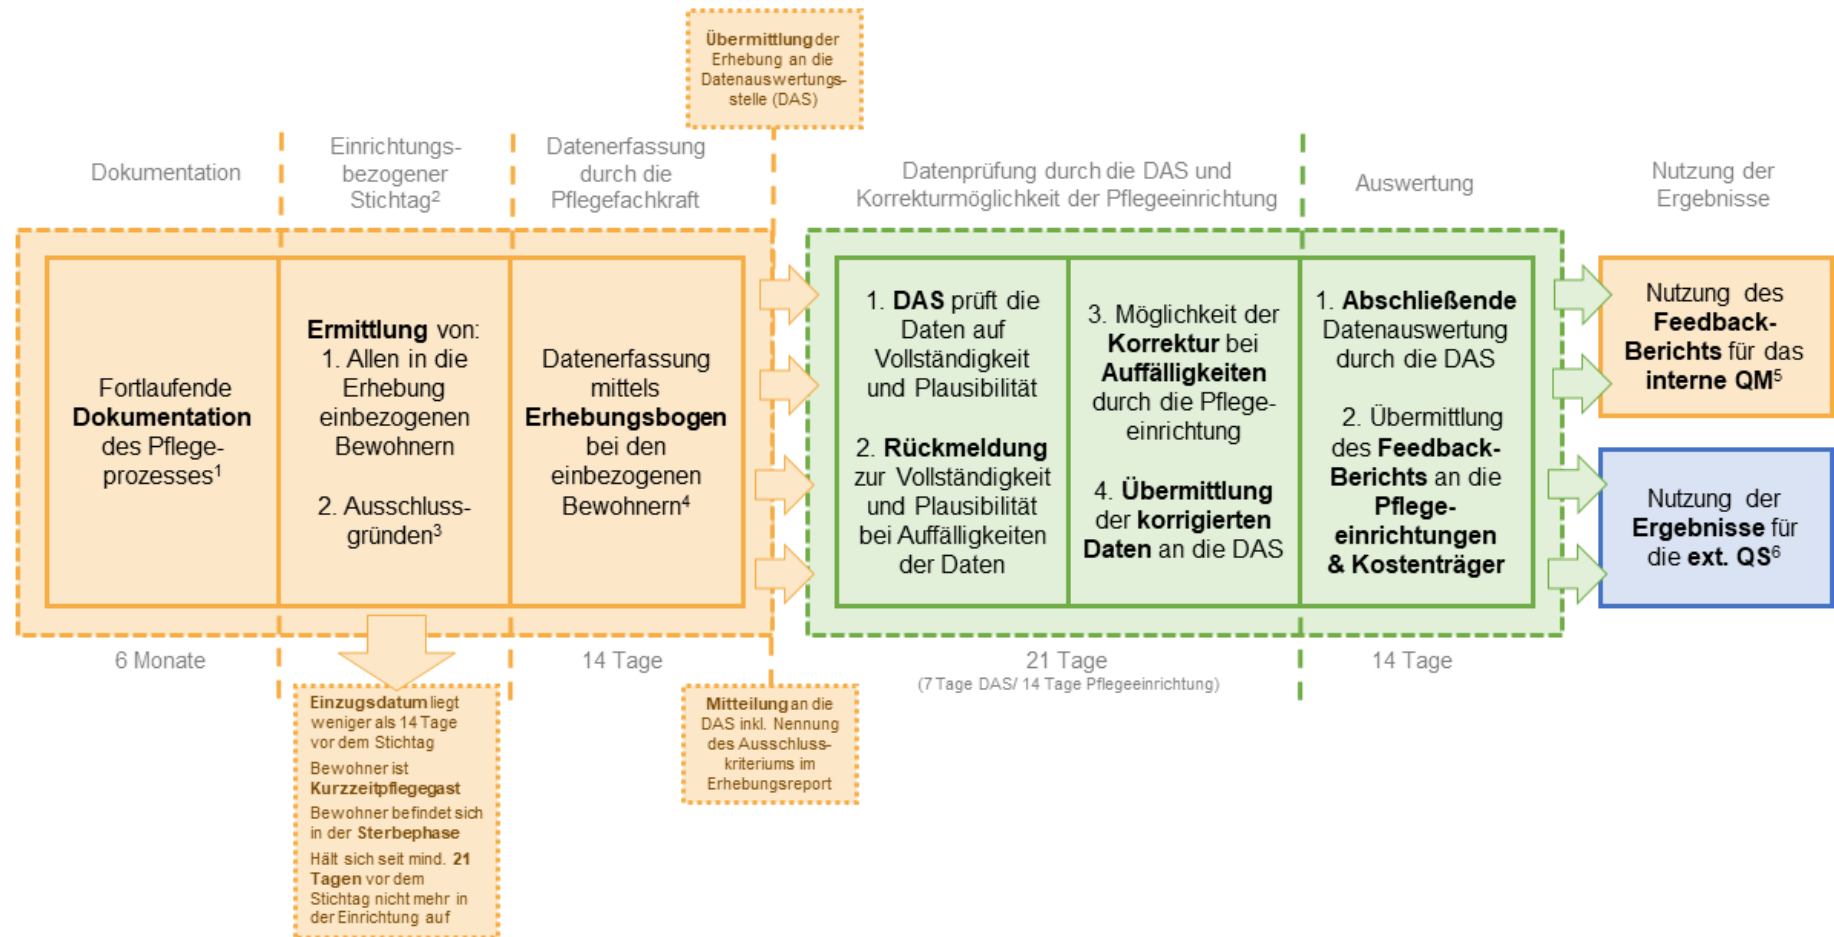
**Übermittlung** der Erhebung an die Datenauswertungsstelle (DAS)

Dokumentation

Einrichtungsbezogener Stichtag$^2$

Datenerfassung durch die Pflegefachkraft

Datenprüfung durch die DAS und Korrekturmöglichkeit der Pflegeeinrichtung

Auswertung

Nutzung der Ergebnisse

Fortlaufende **Dokumentation** des Pflegeprozesses$^1$

**Ermittlung** von:
1. Allen in die Erhebung einbezogenen Bewohnern

2. Ausschlussgründen$^3$

Datenerfassung mittels **Erhebungsbogen** bei den einbezogenen Bewohnern$^4$

1. **DAS** prüft die Daten auf Vollständigkeit und Plausibilität

2. **Rückmeldung** zur Vollständigkeit und Plausibilität bei Auffälligkeiten der Daten

3. Möglichkeit der **Korrektur** bei **Auffälligkeiten** durch die Pflegeeinrichtung

4. **Übermittlung** der **korrigierten Daten** an die DAS

1. **Abschließende** Datenauswertung durch die DAS

2. Übermittlung des **Feedback-Berichts** an die **Pflegeeinrichtungen & Kostenträger**

Nutzung des **Feedback-Berichts** für das **interne QM**$^5$

Nutzung der **Ergebnisse** für die **ext. QS**$^6$

6 Monate

14 Tage

21 Tage
(7 Tage DAS/ 14 Tage Pflegeeinrichtung)

14 Tage

**Einzugsdatum** liegt weniger als 14 Tage vor dem Stichtag

Bewohner ist **Kurzzeitpflegegast**

Bewohner befindet sich in der **Sterbephase**

Hält sich seit mind. **21 Tagen** vor dem Stichtag nicht mehr in der Einrichtung auf

**Mitteilung** an die DAS inkl. Nennung des Ausschlusskriteriums im Erhebungsreport